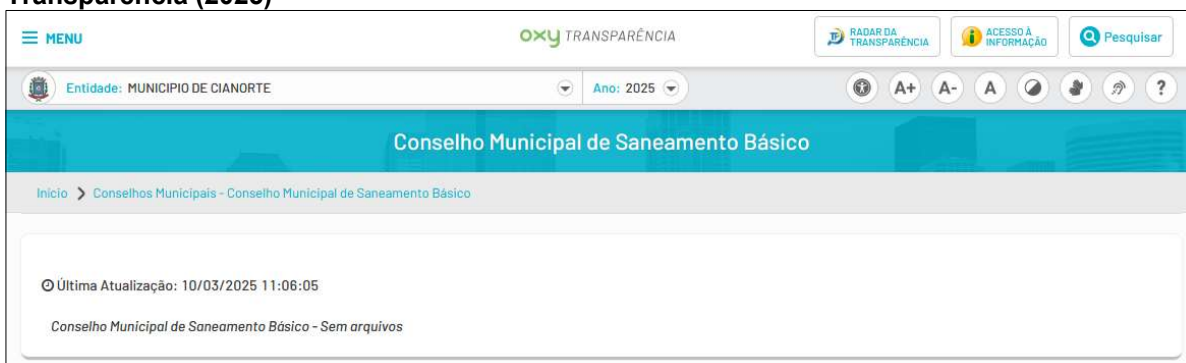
Transparência (2025)

MENU

OXY TRANSPARÊNCIA

RADAR DA TRANSPARÊNCIA

ACESSO À INFORMAÇÃO

Pesquisar

Entidade: MUNICIPIO DE CIANORTE

Ano: 2025

A+ A- A ?

Conselho Municipal de Saneamento Básico

Início > Conselhos Municipais - Conselho Municipal de Saneamento Básico

Última Atualização: 10/03/2025 11:06:05

Conselho Municipal de Saneamento Básico - Sem arquivos